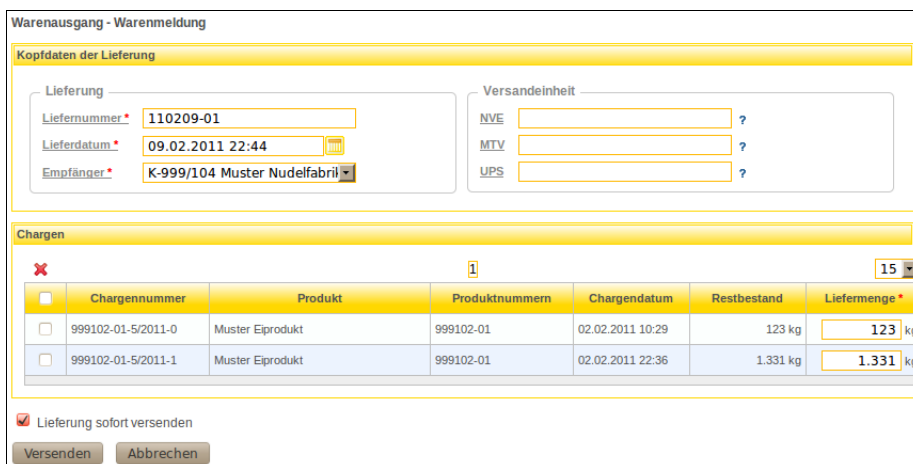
Warenausgang - Warenmeldung

Kopfdaten der Lieferung

Lieferung

Liefernummer * 110209-01

Lieferdatum * 09.02.2011 22:44

Empfänger * K-999/104 Muster Nudelfabrik

Versandeinheit

NVE ?

MTV ?

UPS ?

Chargen

1

15

| | Chargennummer | Produkt | Produktnummern | Chargendatum | Restbestand | Liefermenge * |
|---|---|---|---|---|---|---|
| | 999102-01-5/2011-0 | Muster Eiprodukt | 999102-01 | 02.02.2011 10:29 | 123 kg | 123 kg |
| | 999102-01-5/2011-1 | Muster Eiprodukt | 999102-01 | 02.02.2011 22:36 | 1.331 kg | 1.331 kg |

Lieferung sofort versenden

Versenden Abbrechen